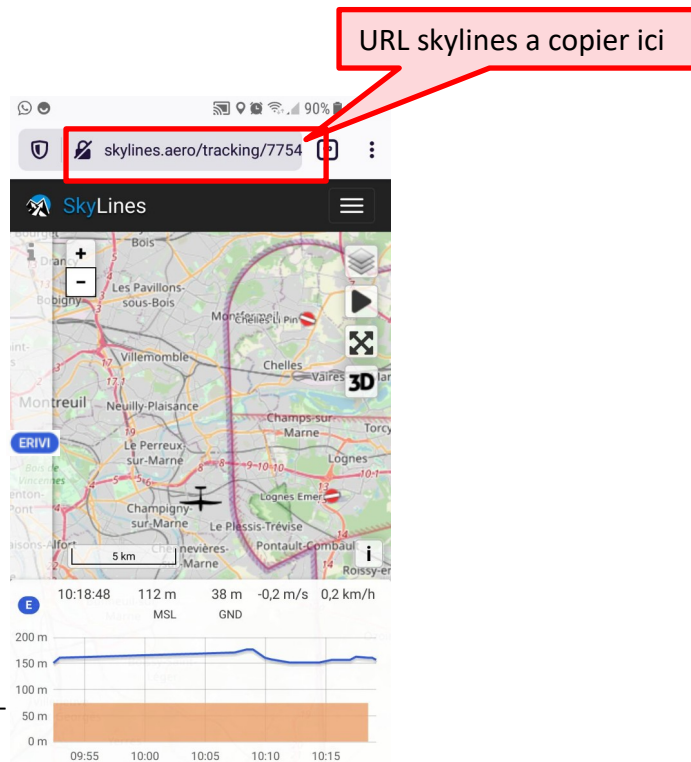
URL skylines a copier ici

90%

skylines.aero/tracking/7754

SkyLines

+
-

Bois
Drancy
Bobigny
Les Pavillons-sous-Bois
Montfermeil
Chelles
Villemomble
Vaires
Montreuil
Neuilly-Plaisance
Champs-sur-Marne
Torcy
ERIVI
Le Perreux-sur-Marne
Lognes
Champigny-sur-Marne
Le Plessis-Trévise
Pontault-Combault
Chennevières-sur-Marne
Roissy-en
5 km

3D

i

E 10:18:48 112 m MSL 38 m GND -0,2 m/s 0,2 km/h

200 m
150 m
100 m
50 m
0 m
09:55 10:00 10:05 10:10 10:15